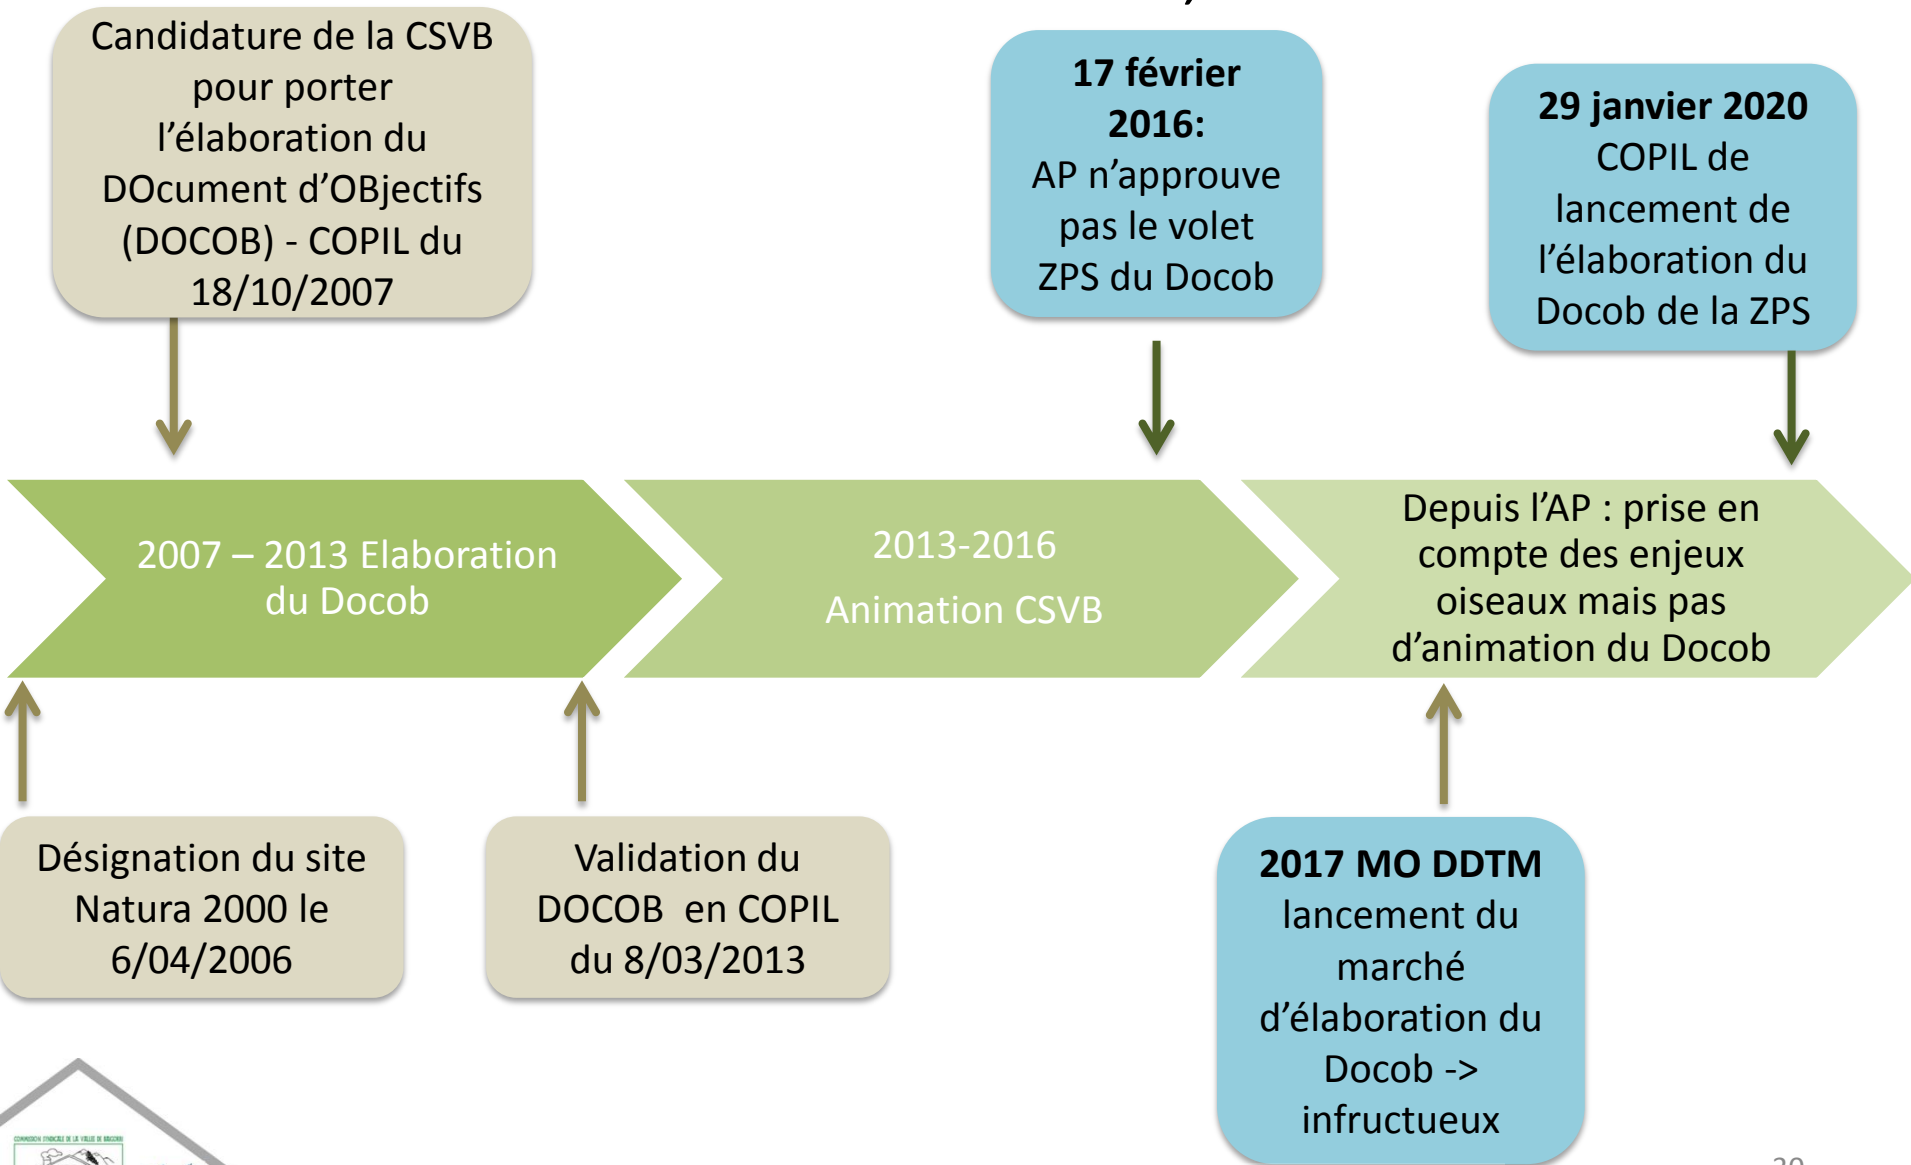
Candidature de la CSVB pour porter l'élaboration du DOcument d'OBjectifs (DOCOB) - COPIL du 18/10/2007

17 février 2016:
AP n'approuve pas le volet ZPS du Docob

29 janvier 2020
COPIL de lancement de l'élaboration du Docob de la ZPS

2007 – 2013 Elaboration du Docob

2013-2016

Animation CSVB

Depuis l'AP : prise en compte des enjeux oiseaux mais pas d'animation du Docob

Désignation du site Natura 2000 le 6/04/2006

Validation du DOCOB en COPIL du 8/03/2013

2017 MO DDTM
lancement du marché d'élaboration du Docob -> infructueux

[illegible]

20